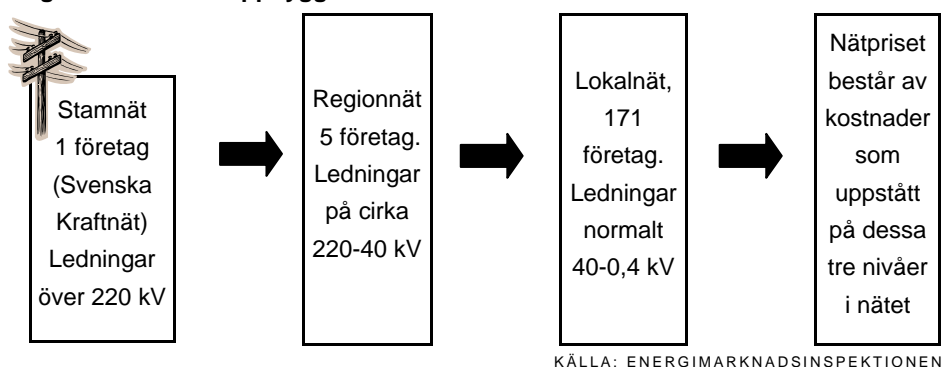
Stamnät 1 företag (Svenska Kraftnät) Ledningar över 220 kV

Regionnät 5 företag. Ledningar på cirka 220-40 kV

Lokalnät, 171 företag. Ledningar normalt 40-0,4 kV

Nätpriset består av kostnader som uppstått på dessa tre nivåer i nätet

KÄLLA: ENERGIMARKNADSINSPEKTIONEN